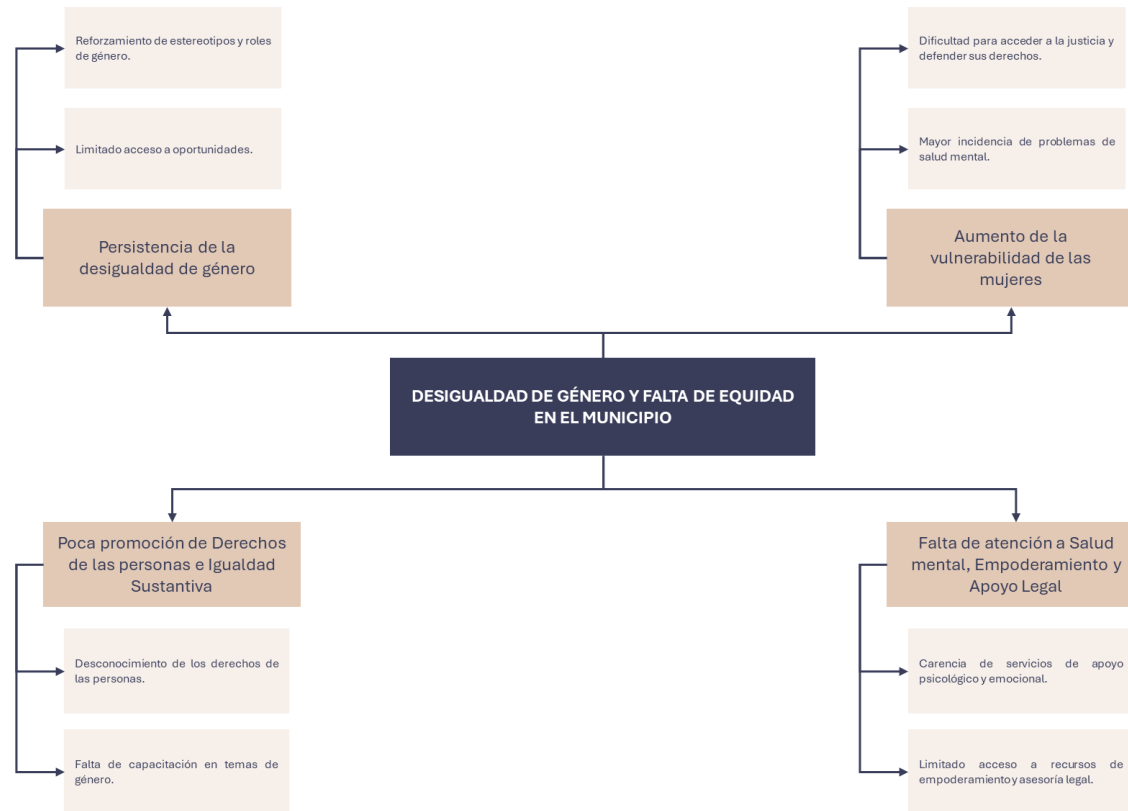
Reforzamiento de estereotipos y roles de género.

Limitado acceso a oportunidades.

Persistencia de la desigualdad de género

Dificultad para acceder a la justicia y defender sus derechos.

Mayor incidencia de problemas de salud mental.

Aumento de la vulnerabilidad de las mujeres

DESIGUALDAD DE GÉNERO Y FALTA DE EQUIDAD EN EL MUNICIPIO

Poca promoción de Derechos de las personas e Igualdad Sustantiva

Desconocimiento de los derechos de las personas.

Falta de capacitación en temas de género.

Falta de atención a Salud mental, Empoderamiento y Apoyo Legal

Carencia de servicios de apoyo psicológico y emocional.

Limitado acceso a recursos de empoderamiento y asesoría legal.